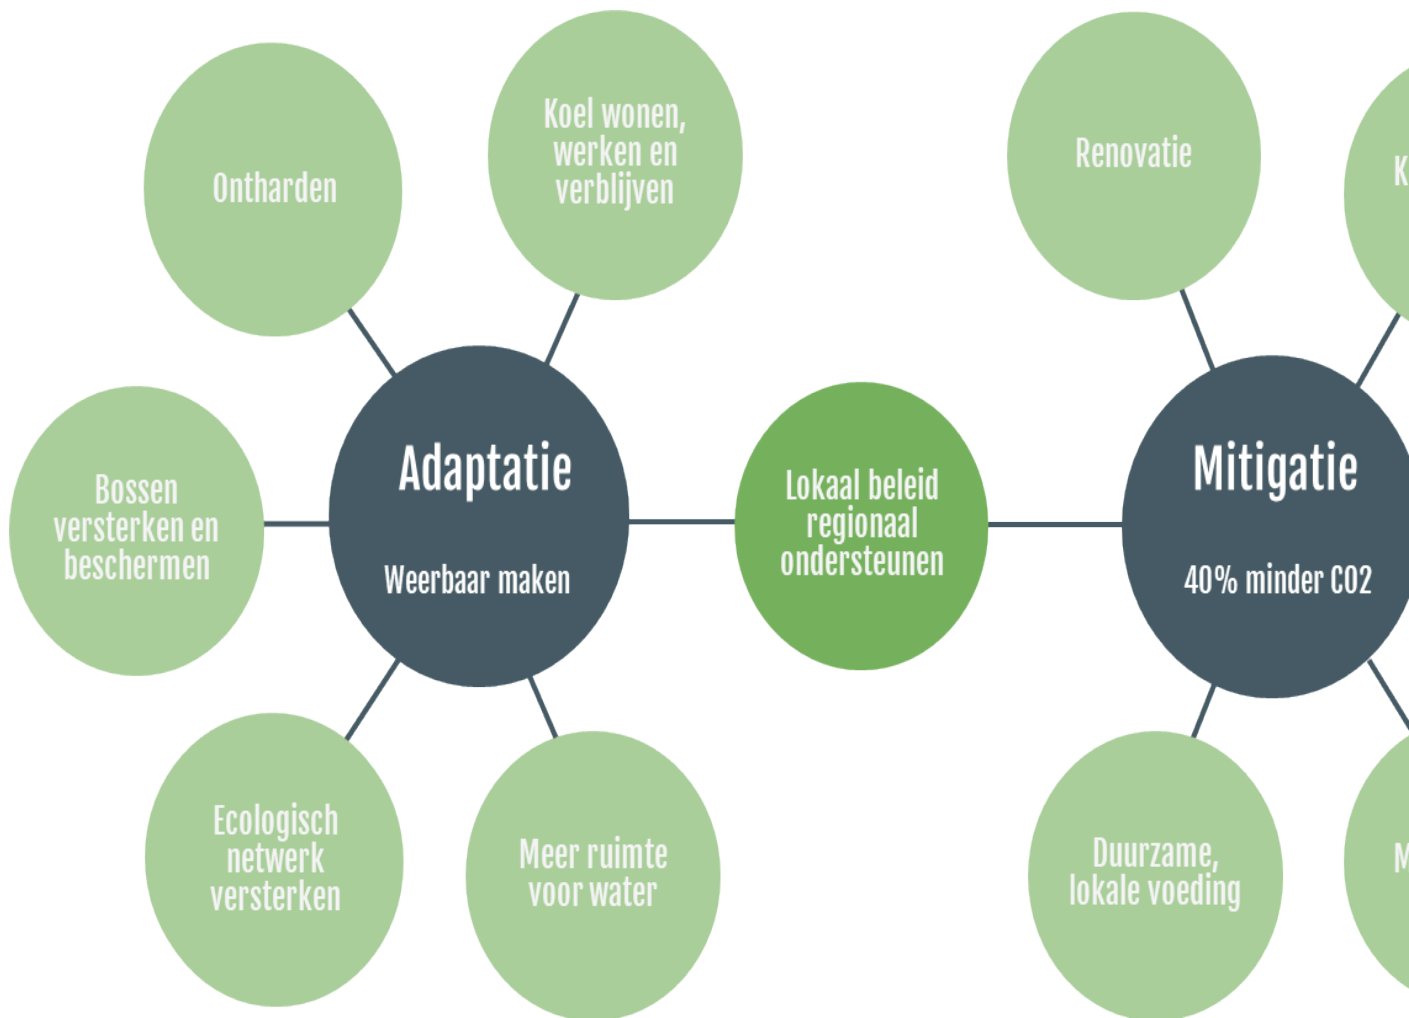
Ontharden

Koel wonen, werken en verblijven

Renovatie

K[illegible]

Bossen versterken en beschermen

Adaptatie

Weerbaar maken

Lokaal beleid regionaal ondersteunen

Mitigatie

40% minder CO2

Ecologisch netwerk versterken

Meer ruimte voor water

Duurzame, lokale voeding

M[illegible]